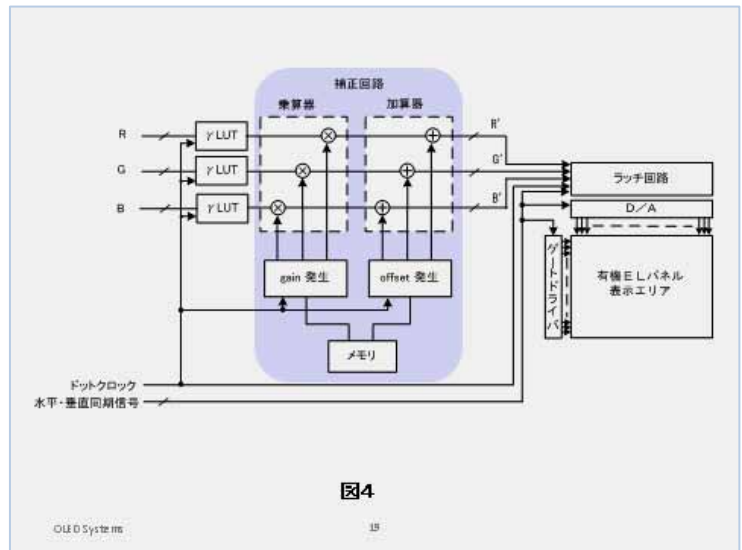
補正回路

乗算器

加算器

R

G

B

γLUT

γLUT

γLUT

R'

G'

B'

ラッチ回路

D／A

ゲートドライバ

有機ＥＬパネル
表示エリア

gain 発生

offset 発生

メモリ

ドットクロック

水平・垂直同期信号

図4

OLED Systems

19